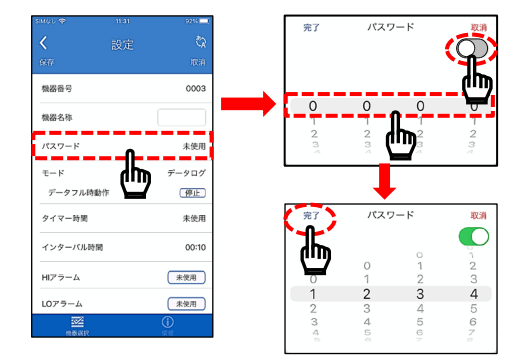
SIMなし 11:31 92%

設定

保存

取消

機器番号 0003

機器名称

パスワード 未使用

モード データログ

データフル時動作 停止

タイマー時間 未使用

インターバル時間 00:10

HIアラーム 未使用

LOアラーム 未使用

機器選択

情報

完了 パスワード 取消

0 0 0 0

1 1 1 1

2 2 2 2

3 3 3 3

完了 パスワード 取消

0 0

9 0 1 1

0 1 2 2

1 2 3 4

2 3 4 5

3 4 5 6

4 5 6 7